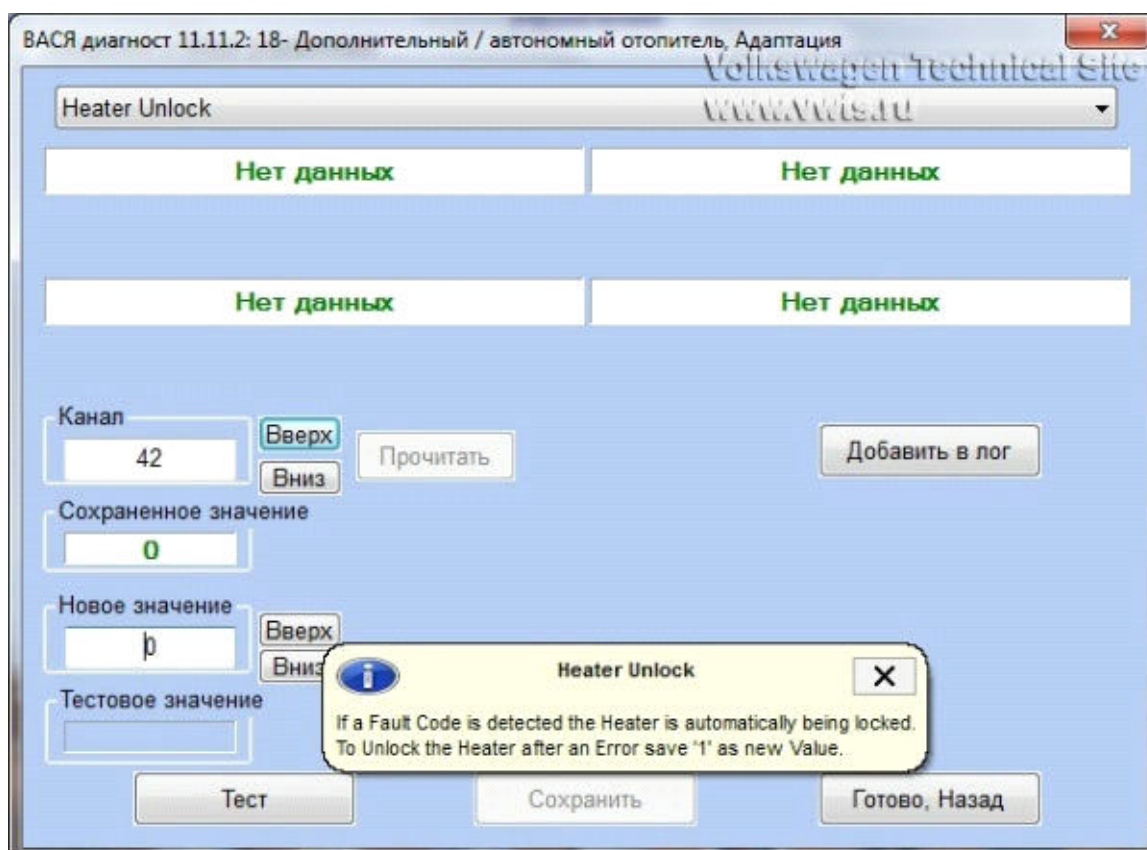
ВАСЯ диагност 11.11.2: 18- Дополнительный / автономный отопитель, Адаптация

Volkswagen Technical Site
www.vwts.ru

Heater Unlock

Нет данных

Нет данных

Нет данных

Нет данных

Канал
42
Вверх
Вниз
Прочитать

Добавить в лог

Сохраненное значение
0

Новое значение
0
Вверх
Вниз

Тестовое значение

Heater Unlock
If a Fault Code is detected the Heater is automatically being locked. To Unlock the Heater after an Error save '1' as new Value.

Тест
Сохранить
Готово, Назад